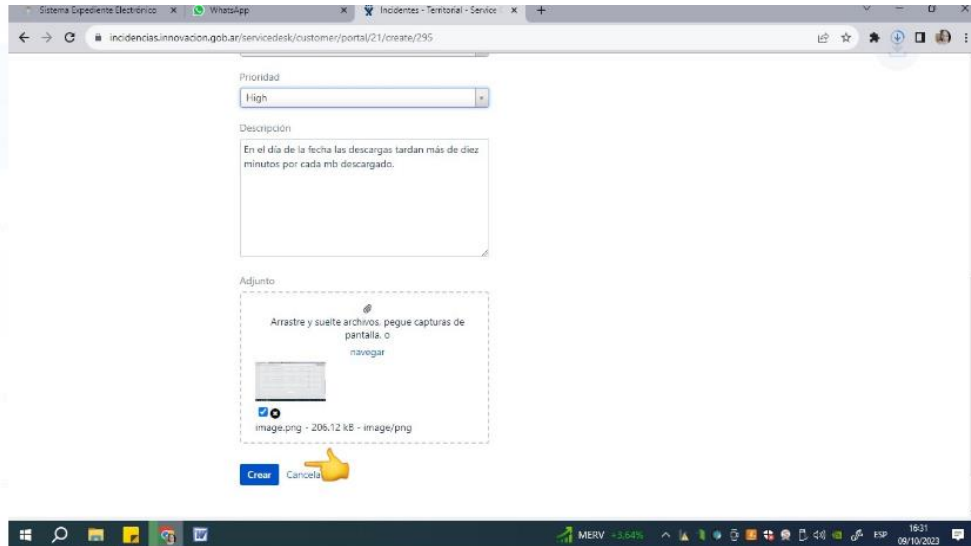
Sistema Expediente Electrónico ×
WhatsApp ×
Incidentes - Territorial - Service ×
+

incidencias.innovacion.gob.ar/servicedesk/customer/portal/21/create/295

Prioridad

High

Descripción

En el día de la fecha las descargas tardan más de diez minutos por cada mb descargado.

Adjunto

Arrastre y suelte archivos, pegue capturas de pantalla, o

navegar

image.png - 206.12 kB - image/png

Crear
Cancela

MERV +3.64%
ESP
16:31
09/10/2023